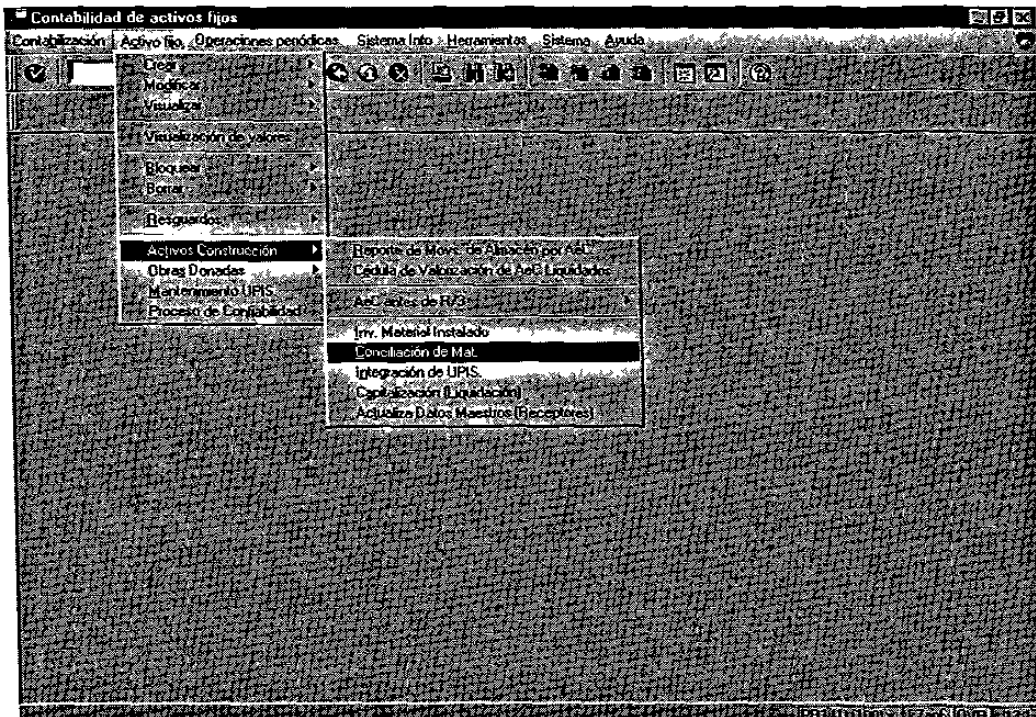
Contabilidad de activos fijos

Contabilización Activo fijo Operaciones periódicas Sistema Info Herramientas Sistema Ayuda

Crear
Modificar
Visualizar

Visualización de valores

Bloquear
Borrar

Resguardos

Activos Construcción
Obras Donadas
Mantenimiento UPIS
Proceso de Contabilidad

Reporte de Movs. de Almacén por AeC
Cedula de Valorización de AeC Liquidados

AeC antes de R/3

Inv. Material Instalado
Conciliación de Mat.
Integración de UPIS.
Capitalización (Liquidación)
Actualiza Datos Maestros (Receptores)

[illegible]